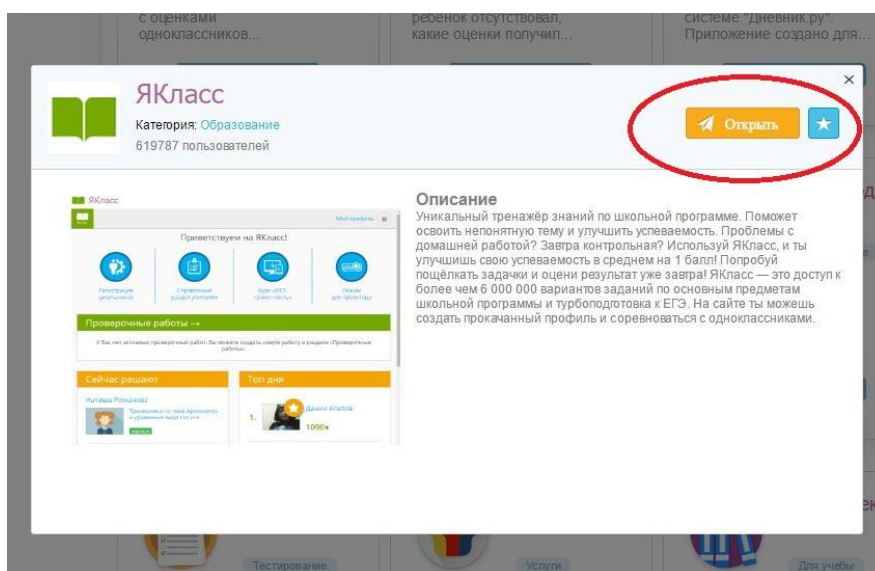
с оценками одноклассников...

ребенок отсутствовал, какие оценки получил...

системе "Дневник.ру". Приложение создано для...

×

ЯКласс

Категория: Образование

619787 пользователей

Открыть

ЯКласс

Мой профиль

Приветствуем на ЯКласс!

Проверочные работы →

У Вас нет активных проверочных работ. Вы можете создать новую работу в разделе «Проверочные работы»

Сейчас решают

Наташа Романова

Топ дня:

1.

Данил Агапов

1090

Описание

Уникальный тренажёр знаний по школьной программе. Поможет освоить непонятную тему и улучшить успеваемость. Проблемы с домашней работой? Завтра контрольная? Используй ЯКласс, и ты улучшишь свою успеваемость в среднем на 1 балл! Попробуй пощёлкать задачки и оцени результат уже завтра! ЯКласс — это доступ к более чем 6 000 000 вариантов заданий по основным предметам школьной программы и турбоподготовка к ЕГЭ. На сайте ты можешь создать прокачанный профиль и соревноваться с одноклассниками.

Тестирование

Услуги

Для учебы